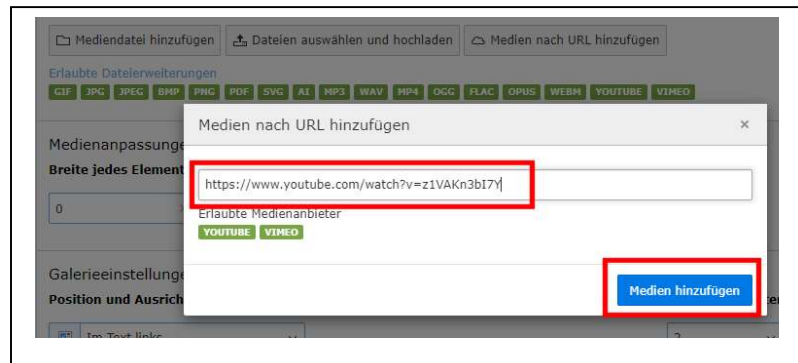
Mediendatei hinzufügen | Dateien auswählen und hochladen | Medien nach URL hinzufügen

Erlaubte Dateierweiterungen
GIF JPG JPEG BMP PNG PDF SVG AI MP3 WAV MP4 OGG FLAC OPUS WEBM YOUTUBE VIMEO

Medienanpassunge
Breite jedes Element

0

Galerieeinstellunge
Position und Ausrich

Im Text links

2

Medien nach URL hinzufügen
×

https://www.youtube.com/watch?v=z1VAKn3bI7Y

Erlaubte Medienanbieter
YOUTUBE VIMEO

Medien hinzufügen